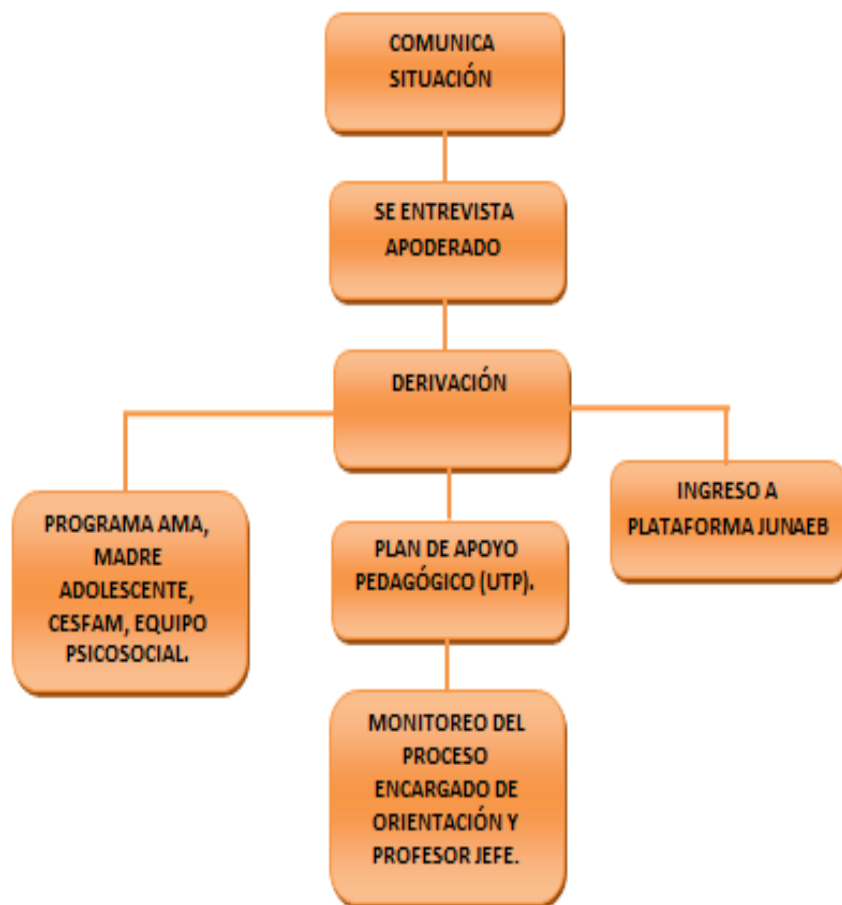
COMUNICA SITUACIÓN

SE ENTREVISTA APODERADO

DERIVACIÓN

PROGRAMA AMA, MADRE ADOLESCENTE, CESFAM, EQUIPO PSICOSOCIAL.

PLAN DE APOYO PEDAGÓGICO (UTP).

INGRESO A PLATAFORMA JUNAEB

MONITOREO DEL PROCESO ENCARGADO DE ORIENTACIÓN Y PROFESOR JEFE.